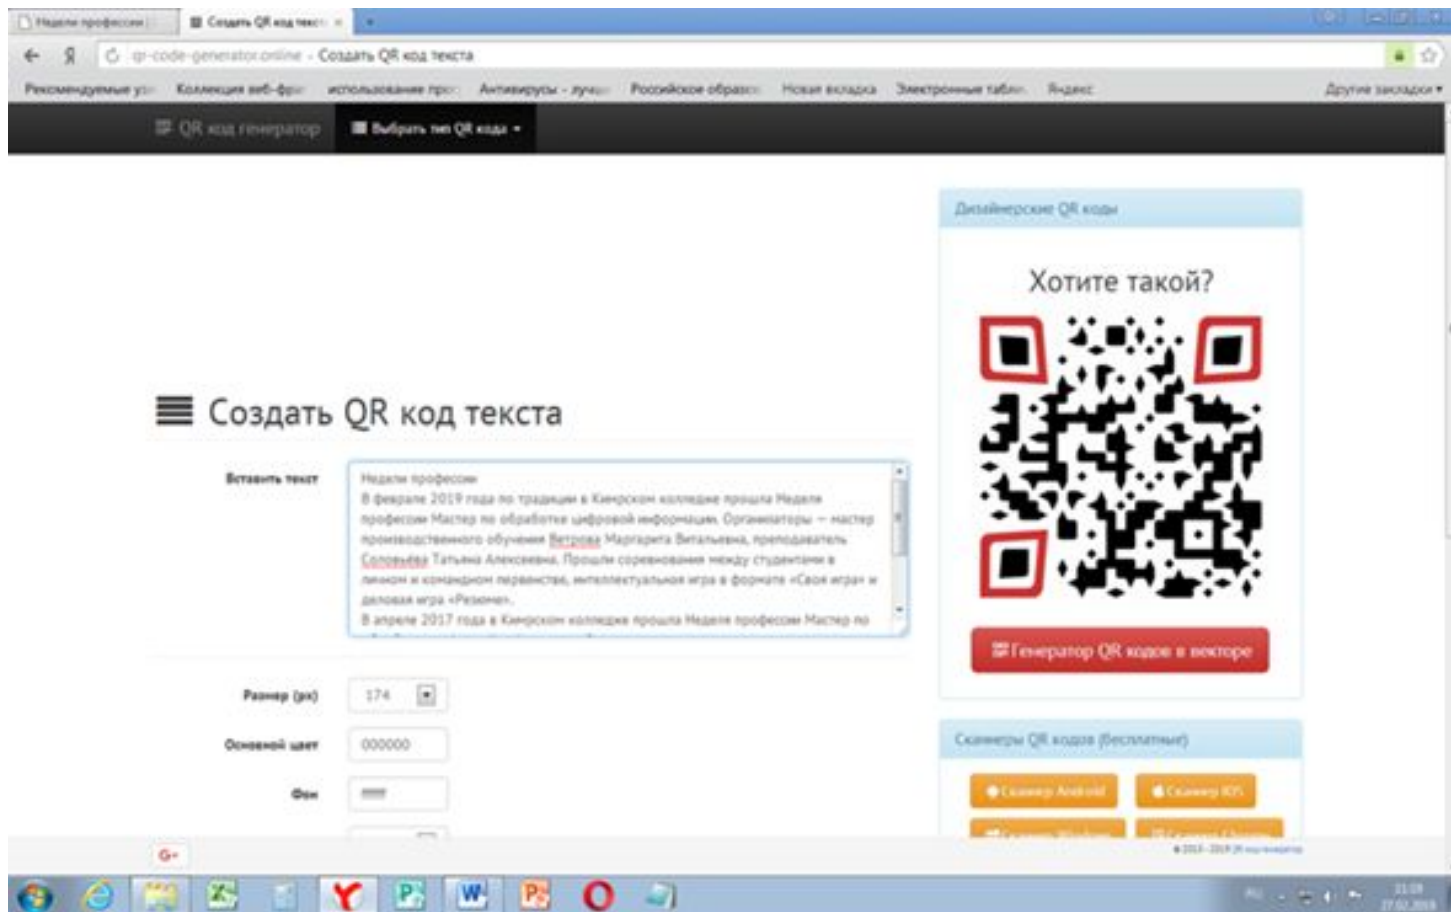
Недели профессии | Создать QR код текста ×

qr-code-generator.online › Создать QR код текста

Рекомендуемые у... Коллекция веб-фр... использование про... Антивирусы - лучш... Российское образо... Новая вкладка Электронные табл... Яндекс Другие закладки

QR код генератор Выбрать тип QR кода ▾

Дизайнерские QR коды

Хотите такой?

Генератор QR кодов в векторе

Создать QR код текста

Вставить текст

Недели профессии
В феврале 2019 года по традиции в Кимрском колледже прошла Неделя профессии Мастер по обработке цифровой информации. Организаторы — мастер производственного обучения Ветрова Маргарита Витальевна, преподаватель Соловьёва Татьяна Алексеевна. Прошли соревнования между студентами в личном и командном первенстве, интеллектуальная игра в формате «Своя игра» и деловая игра «Резюме».
В апреле 2017 года в Кимрском колледже прошла Неделя профессии Мастер по

Размер (px) 174

Основной цвет 000000

Фон

Сканеры QR кодов (бесплатные)

Сканер Android Сканер iOS

G+

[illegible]